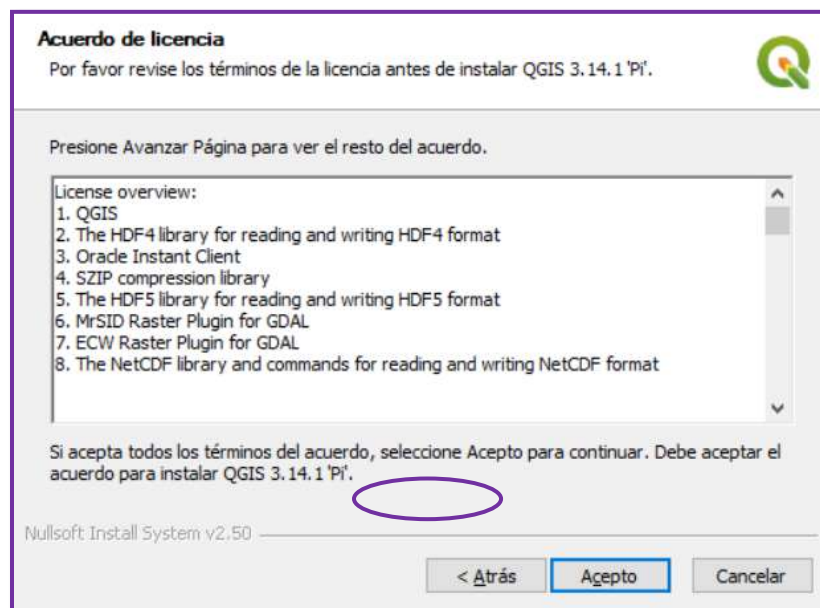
Acuerdo de licencia

Por favor revise los términos de la licencia antes de instalar QGIS 3.14.1 'Pi'.

Presione Avanzar Página para ver el resto del acuerdo.

License overview:
1. QGIS
2. The HDF4 library for reading and writing HDF4 format
3. Oracle Instant Client
4. SZIP compression library
5. The HDF5 library for reading and writing HDF5 format
6. MrSID Raster Plugin for GDAL
7. ECW Raster Plugin for GDAL
8. The NetCDF library and commands for reading and writing NetCDF format

Si acepta todos los términos del acuerdo, seleccione Acepto para continuar. Debe aceptar el acuerdo para instalar QGIS 3.14.1 'Pi'.

Nullsoft Install System v2.50

< Atrás
Acepto
Cancelar